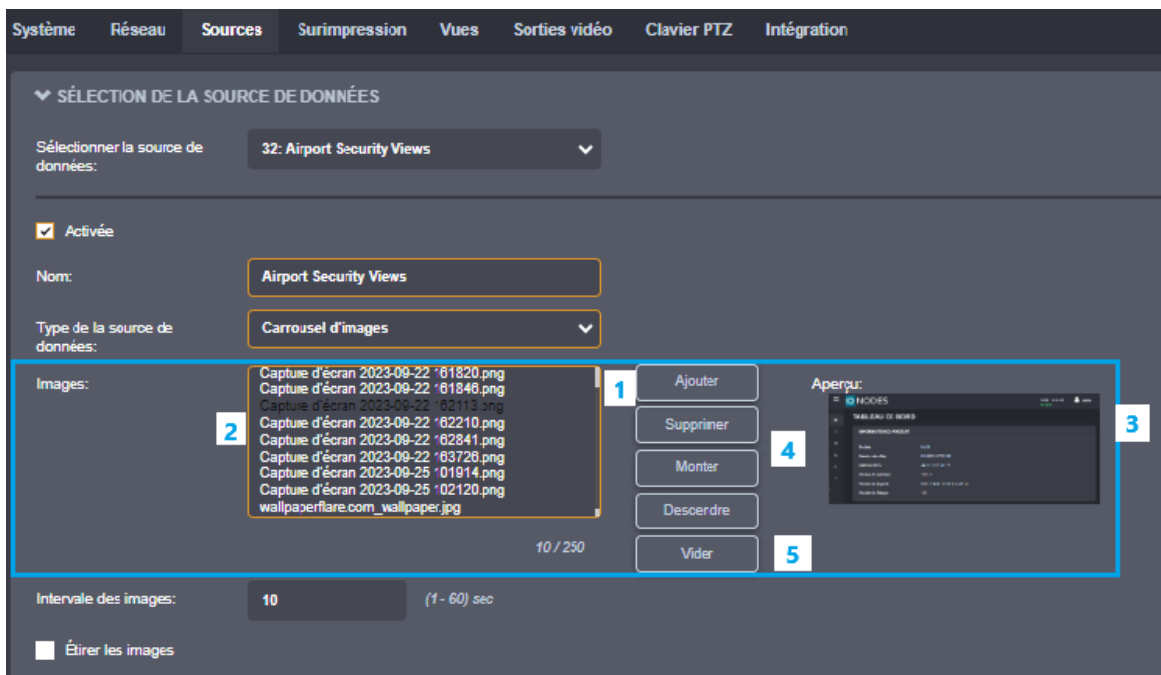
Système Réseau Sources Surimpression Vues Sorties vidéo Clavier PTZ Intégration

SÉLECTION DE LA SOURCE DE DONNÉES

Sélectionner la source de données: 32: Airport Security Views

Activée

Nom: Airport Security Views

Type de la source de données: Carrousel d'images

Images:

Capture d'écran 2023-09-22 161820.png
Capture d'écran 2023-09-22 161846.png
Capture d'écran 2023-09-22 162113.png
Capture d'écran 2023-09-22 162210.png
Capture d'écran 2023-09-22 162841.png
Capture d'écran 2023-09-22 163726.png
Capture d'écran 2023-09-25 101914.png
Capture d'écran 2023-09-25 102120.png
wallpaperflare.com_wallpaper.jpg

10 / 250

1 Ajouter
Supprimer
4 Monter
Descendre
5 Vider

2

Aperçu:
NODES
TABLEAU DE BORD
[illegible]

3

Intervalle des images: 10 (1 - 60) sec

Étirer les images